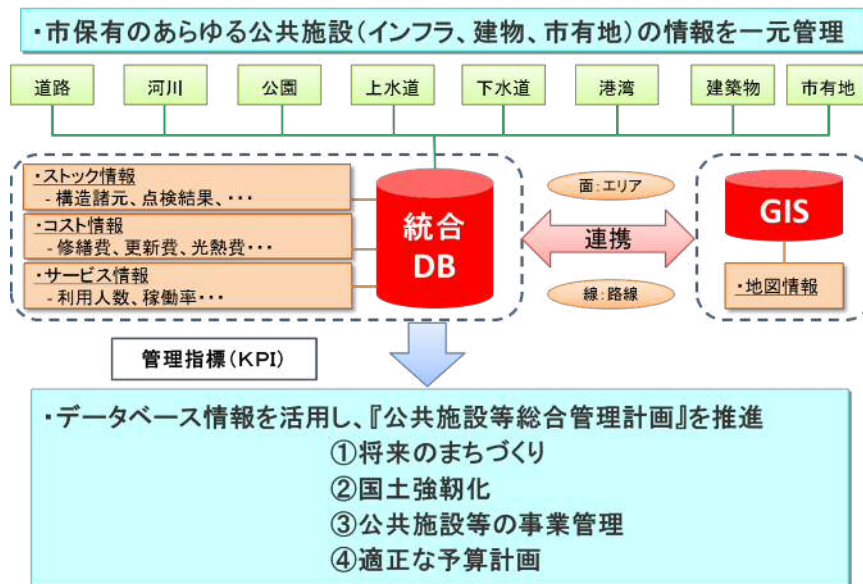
・市保有のあらゆる公共施設(インフラ、建物、市有地)の情報を一元管理

道路
河川
公園
上水道
下水道
港湾
建築物
市有地

・ストック情報
- 構造諸元、点検結果、・・・
・コスト情報
- 修繕費、更新費、光熱費・・・
・サービス情報
- 利用人数、稼働率・・・

統合DB

面:エリア
連携
線:路線

GIS
・地図情報

管理指標(KPI)

・データベース情報を活用し、『公共施設等総合管理計画』を推進
①将来のまちづくり
②国土強靭化
③公共施設等の事業管理
④適正な予算計画